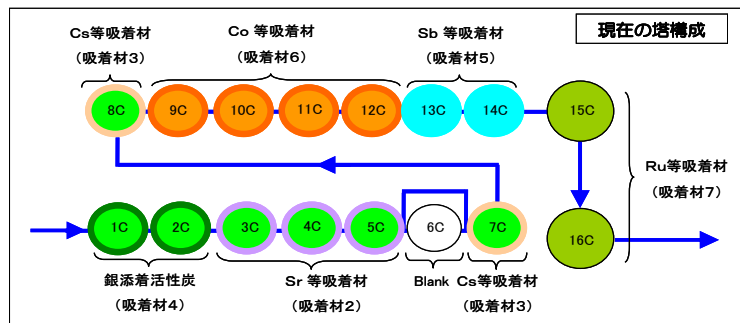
現在の塔構成

Cs等吸着材
（吸着材3）

Co 等吸着材
（吸着材6）

Sb 等吸着材
（吸着材5）

8C

9C

10C

11C

12C

13C

14C

15C

Ru等吸着材
（吸着材7）

1C

2C

3C

4C

5C

6C

7C

16C

銀添着活性炭
（吸着材4）

Sr 等吸着材
（吸着材2）

Blank

Cs等吸着材
（吸着材3）